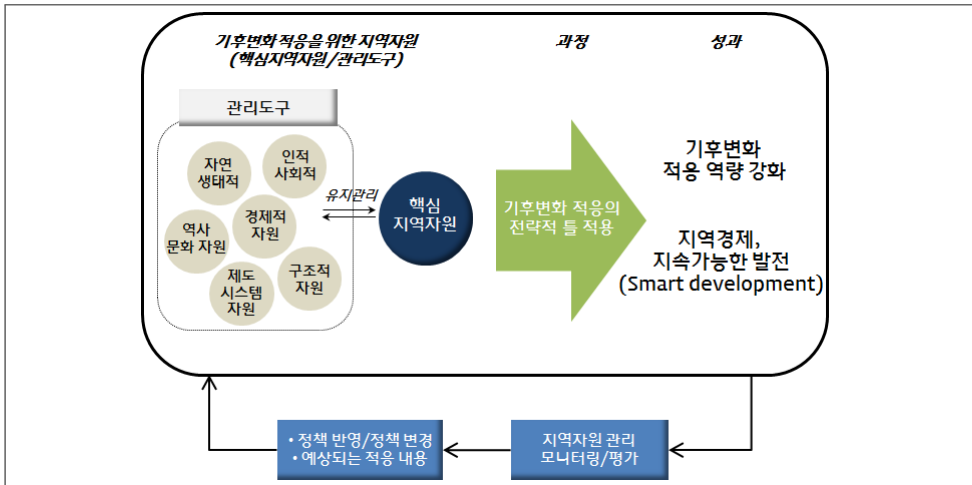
기후변화 적응을 위한 지역자원 (핵심지역자원/관리도구)

과정

성과

관리도구

자연 생태적

인적 사회적

경제적 자원

역사 문화 자원

제도 시스템 자원

구조적 자원

유지관리

핵심 지역자원

기후변화 적응의 전략적 틀 적용

기후변화 적응 역량 강화

지역경제, 지속가능한 발전 (Smart development)

• 정책 반영/정책 변경
• 예상되는 적응 내용

지역자원 관리 모니터링/평가